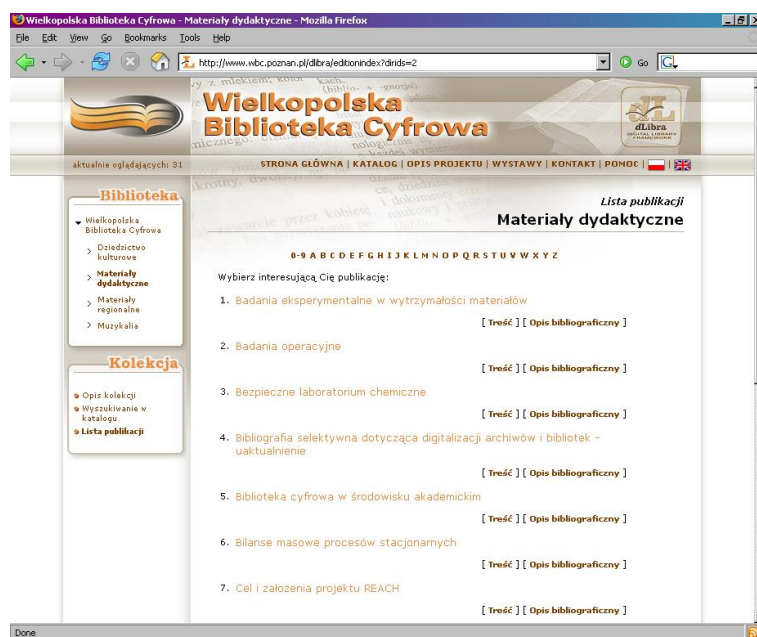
Wielkopolska Biblioteka Cyfrowa - Materiały dydaktyczne - Mozilla Firefox

File Edit View Go Bookmarks Tools Help

http://www.wbc.poznan.pl/dlibra/editionindex?dirids=2

Go

Wielkopolska Biblioteka Cyfrowa

dLibra DIGITAL LIBRARY FRAMEWORK

aktualnie oglądających: 31

STRONA GŁÓWNA | KATALOG | OPIS PROJEKTU | WYSTAWY | KONTAKT | POMOC |

Biblioteka

Wielkopolska Biblioteka Cyfrowa

Dziedzictwo kulturowe

Materiały dydaktyczne

Materiały regionalne

Muzykalia

Kolekcja

Opis kolekcji

Wyszukiwanie w katalogu

Lista publikacji

Lista publikacji

Materiały dydaktyczne

0-9 A B C D E F G H I J K L M N O P Q R S T U V W X Y Z

Wybierz interesującą Cię publikację:

1. Badania eksperymentalne w wytrzymałości materiałów

[ Treść ] [ Opis bibliograficzny ]

2. Badania operacyjne

[ Treść ] [ Opis bibliograficzny ]

3. Bezpieczne laboratorium chemiczne

[ Treść ] [ Opis bibliograficzny ]

4. Bibliografia selektywna dotycząca digitalizacji archiwów i bibliotek - uaktualnienie

[ Treść ] [ Opis bibliograficzny ]

5. Biblioteka cyfrowa w środowisku akademickim

[ Treść ] [ Opis bibliograficzny ]

6. Bilanse masowe procesów stacjonarnych

[ Treść ] [ Opis bibliograficzny ]

7. Cel i założenia projektu REACH

[ Treść ] [ Opis bibliograficzny ]

Done